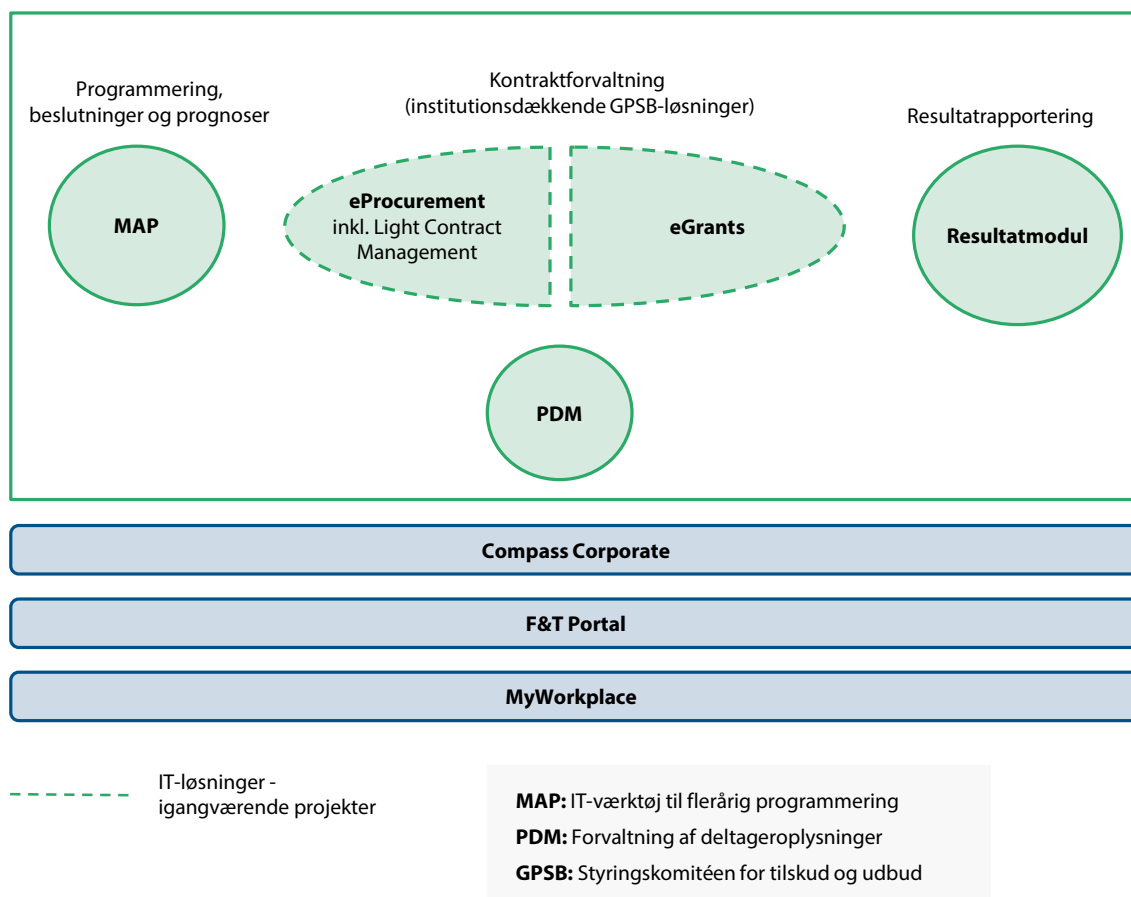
Programmering, beslutninger og prognoser

Kontraktforvaltning (institutionsdækkende GPSB-løsninger)

Resultatrapportering

MAP

eProcurement inkl. Light Contract Management

eGrants

Resultatmodul

PDM

Compass Corporate

F&T Portal

MyWorkplace

IT-løsninger - igangværende projekter

MAP: IT-værktøj til flerårig programmering

PDM: Forvaltning af deltageroplysninger

GPSB: Styringskomitéen for tilskud og udbud